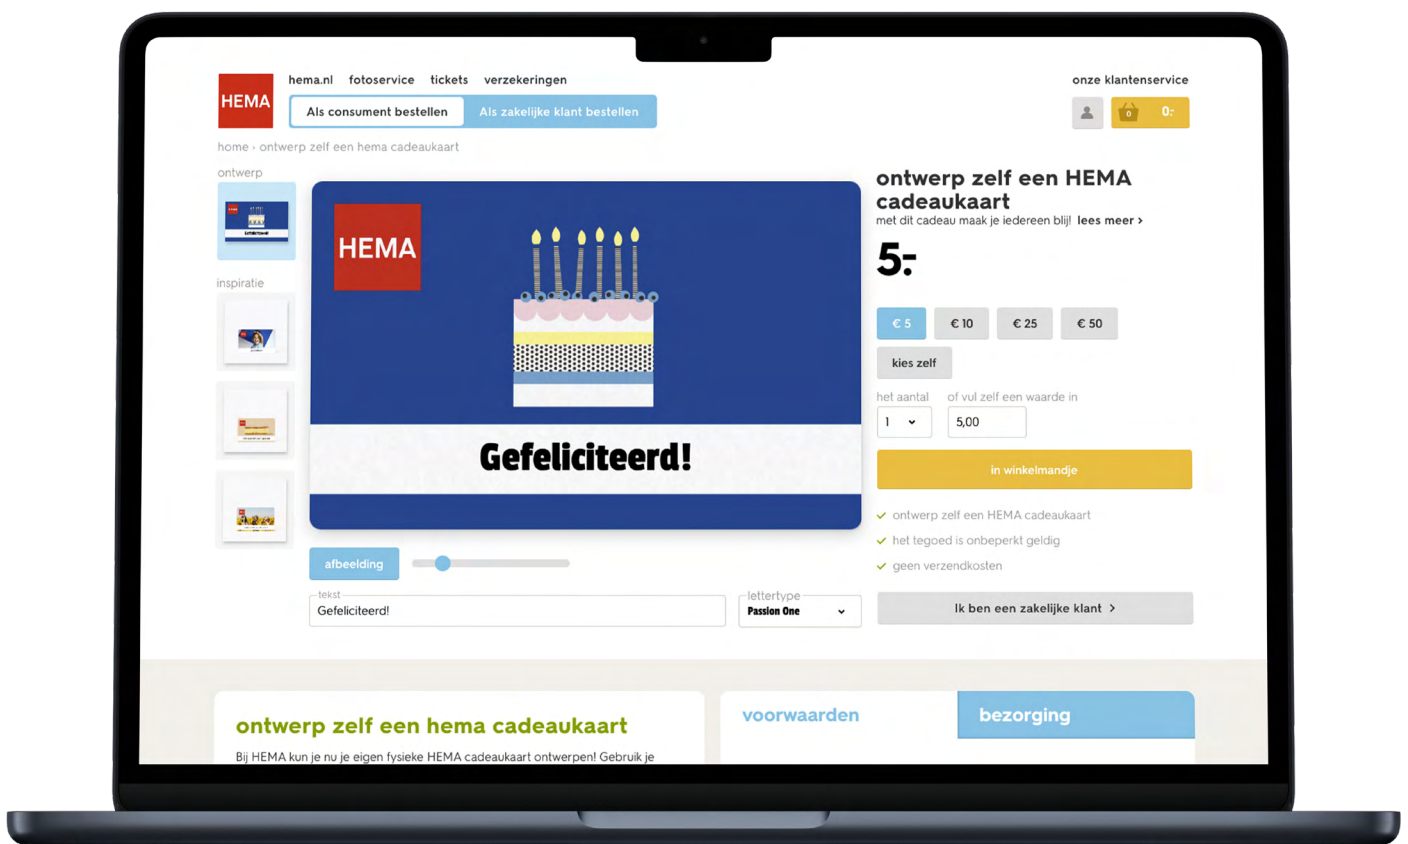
HEMA hema.nl fotoservice tickets verzekeringen

onze klantenservice

Als consument bestellen Als zakelijke klant bestellen

0 0:-

home › ontwerp zelf een hema cadeaukaart

ontwerp

inspiratie

HEMA

Gefeliciteerd!

afbeelding

tekst
Gefeliciteerd!

lettertype
Passion One

ontwerp zelf een HEMA cadeaukaart
met dit cadeau maak je iedereen blij! lees meer ›

5:-

€ 5 € 10 € 25 € 50

kies zelf

het aantal
1

of vul zelf een waarde in
5,00

in winkelmandje

ontwerp zelf een HEMA cadeaukaart
het tegoed is onbeperkt geldig
geen verzendkosten

Ik ben een zakelijke klant ›

ontwerp zelf een hema cadeaukaart
Bij HEMA kun je nu je eigen fysieke HEMA cadeaukaart ontwerpen! Gebruik je

voorwaarden bezorging